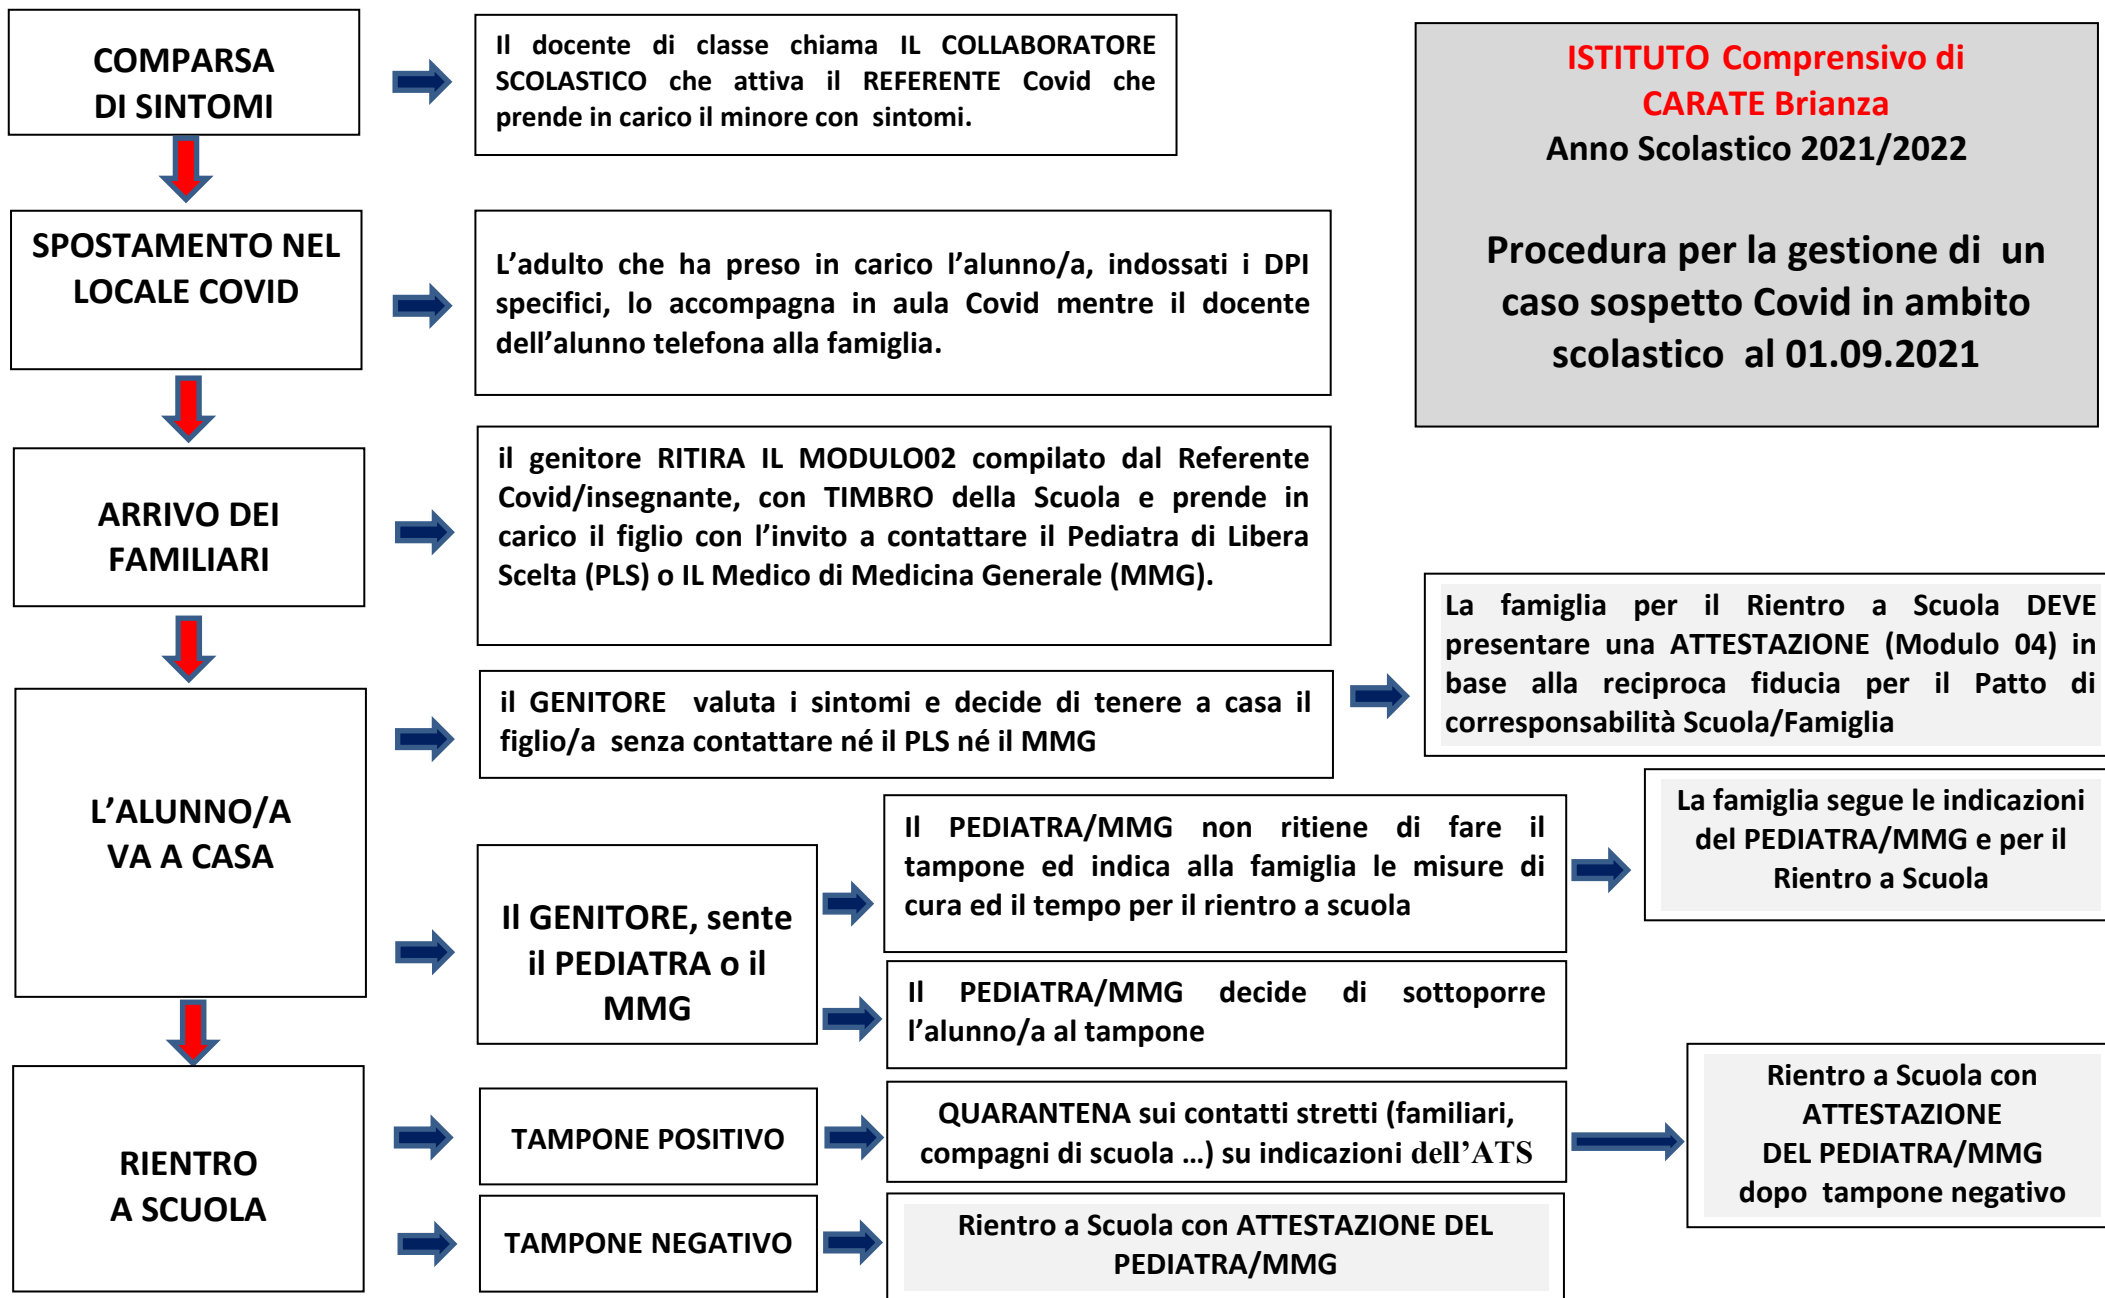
COMPARSA DI SINTOMI

Il docente di classe chiama IL COLLABORATORE SCOLASTICO che attiva il REFERENTE Covid che prende in carico il minore con sintomi.

ISTITUTO Comprensivo di CARATE Brianza
Anno Scolastico 2021/2022

Procedura per la gestione di un caso sospetto Covid in ambito scolastico al 01.09.2021

SPOSTAMENTO NEL LOCALE COVID

L'adulto che ha preso in carico l'alunno/a, indossati i DPI specifici, lo accompagna in aula Covid mentre il docente dell'alunno telefona alla famiglia.

ARRIVO DEI FAMILIARI

il genitore RITIRA IL MODULO02 compilato dal Referente Covid/insegnante, con TIMBRO della Scuola e prende in carico il figlio con l'invito a contattare il Pediatra di Libera Scelta (PLS) o IL Medico di Medicina Generale (MMG).

L'ALUNNO/A VA A CASA

il GENITORE valuta i sintomi e decide di tenere a casa il figlio/a senza contattare né il PLS né il MMG

La famiglia per il Rientro a Scuola DEVE presentare una ATTESTAZIONE (Modulo 04) in base alla reciproca fiducia per il Patto di corresponsabilità Scuola/Famiglia

Il GENITORE, sente il PEDIATRA o il MMG

Il PEDIATRA/MMG non ritiene di fare il tampone ed indica alla famiglia le misure di cura ed il tempo per il rientro a scuola

La famiglia segue le indicazioni del PEDIATRA/MMG e per il Rientro a Scuola

Il PEDIATRA/MMG decide di sottoporre l'alunno/a al tampone

RIENTRO A SCUOLA

TAMPONE POSITIVO

QUARANTENA sui contatti stretti (familiari, compagni di scuola …) su indicazioni dell'ATS

Rientro a Scuola con ATTESTAZIONE DEL PEDIATRA/MMG dopo tampone negativo

TAMPONE NEGATIVO

Rientro a Scuola con ATTESTAZIONE DEL PEDIATRA/MMG